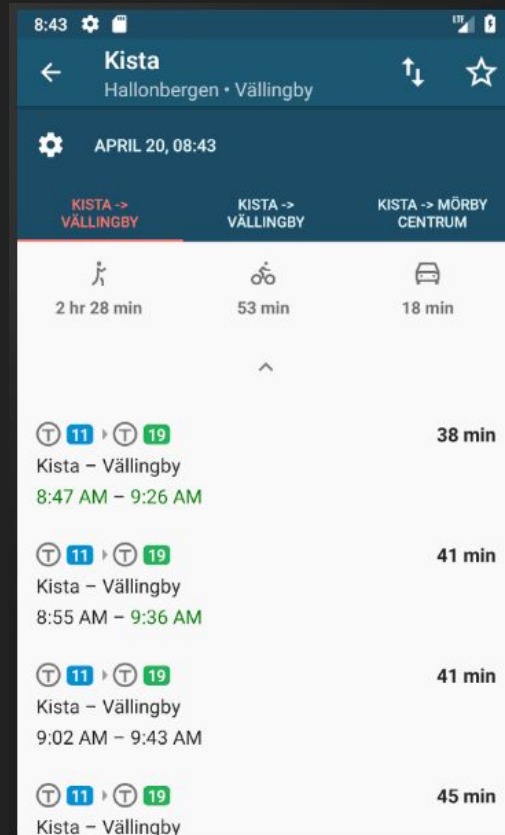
8:43

Kista
Hallonbergen • Vällingby

APRIL 20, 08:43

KISTA -> VÄLLINGBY

KISTA -> VÄLLINGBY

KISTA -> MÖRBY CENTRUM

2 hr 28 min

53 min

18 min

Ⓣ 11 › Ⓣ 19
38 min
Kista – Vällingby
8:47 AM – 9:26 AM

Ⓣ 11 › Ⓣ 19
41 min
Kista – Vällingby
8:55 AM – 9:36 AM

Ⓣ 11 › Ⓣ 19
41 min
Kista – Vällingby
9:02 AM – 9:43 AM

Ⓣ 11 › Ⓣ 19
45 min
Kista – Vällingby